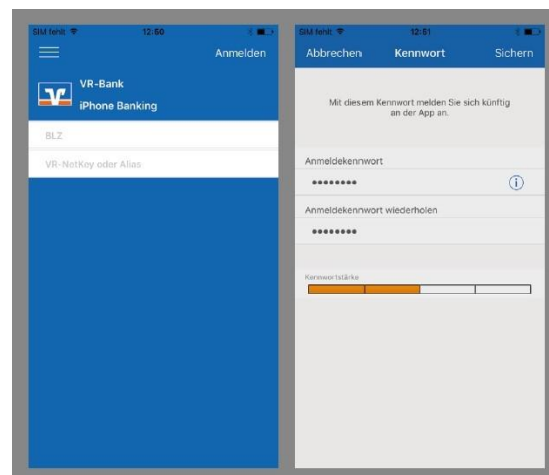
SIM fehlt 12:50

Anmelden

VR-Bank
iPhone Banking

BLZ

VR-NetKey oder Alias

SIM fehlt 12:51

Abbrechen Kennwort Sichern

Mit diesem Kennwort melden Sie sich künftig an der App an.

Anmeldekennwort

••••••••

Anmeldekennwort wiederholen

••••••••

Kennwortstärke